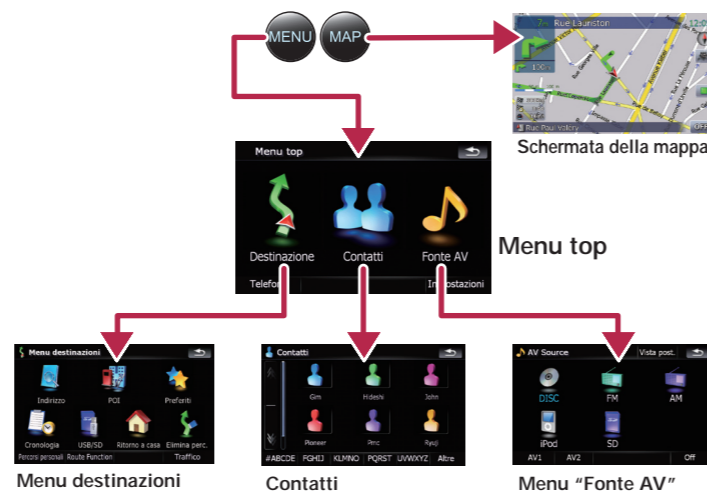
MENU
MAP

Rue Launston
100m
Rue Paul Valery
12:0
OFF

Schermata della mappa

Menu top
Destinazione
Contatti
Fonte AV
Telefono
Impostazioni

Menu top

Menu destinazioni
Indirizzo
POI
Preferiti
Cronologia
USB/SD
Ritorno a casa
Elimina perc.
Percorsi personali
Route Function
Traffico

Contatti
Gim
Hideshi
John
Pioneer
Pmc
Ryoji
#ABCDE
FGHIJ
KLMNO
PQRST
UVWXYZ
Altre

AV Source
Vista post.
DISC
FM
AM
iPod
SD
AV1
AV2
Off

Menu destinazioni

Contatti

Menu “Fonte AV”